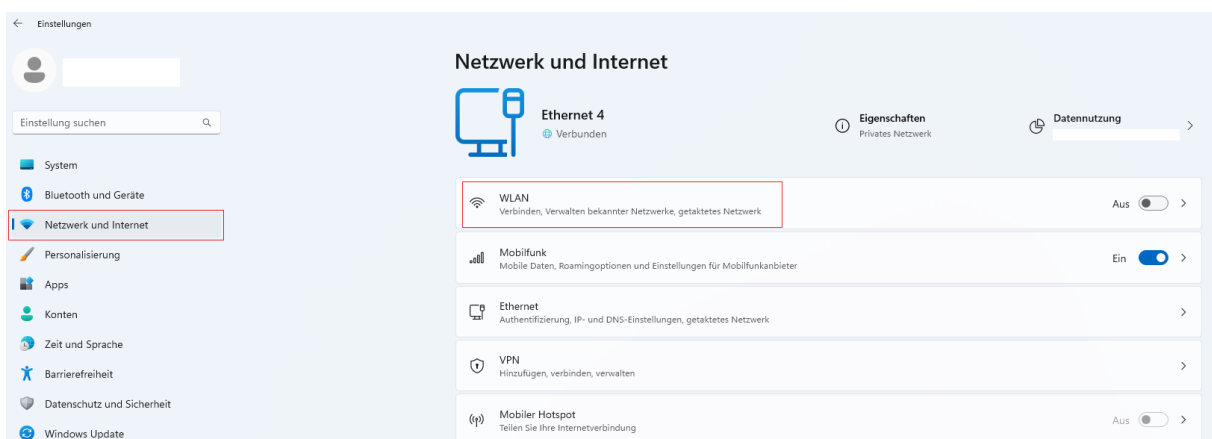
Einstellungen

Einstellung suchen

System
Bluetooth und Geräte
Netzwerk und Internet
Personalisierung
Apps
Konten
Zeit und Sprache
Barrierefreiheit
Datenschutz und Sicherheit
Windows Update

Netzwerk und Internet

Ethernet 4
Verbunden

Eigenschaften
Privates Netzwerk

Datennutzung

WLAN
Verbinden, Verwalten bekannter Netzwerke, getaktetes Netzwerk
Aus

Mobilfunk
Mobile Daten, Roamingoptionen und Einstellungen für Mobilfunkanbieter
Ein

Ethernet
Authentifizierung, IP- und DNS-Einstellungen, getaktetes Netzwerk

VPN
Hinzufügen, verbinden, verwalten

Mobiler Hotspot
Teilen Sie Ihre Internetverbindung
Aus